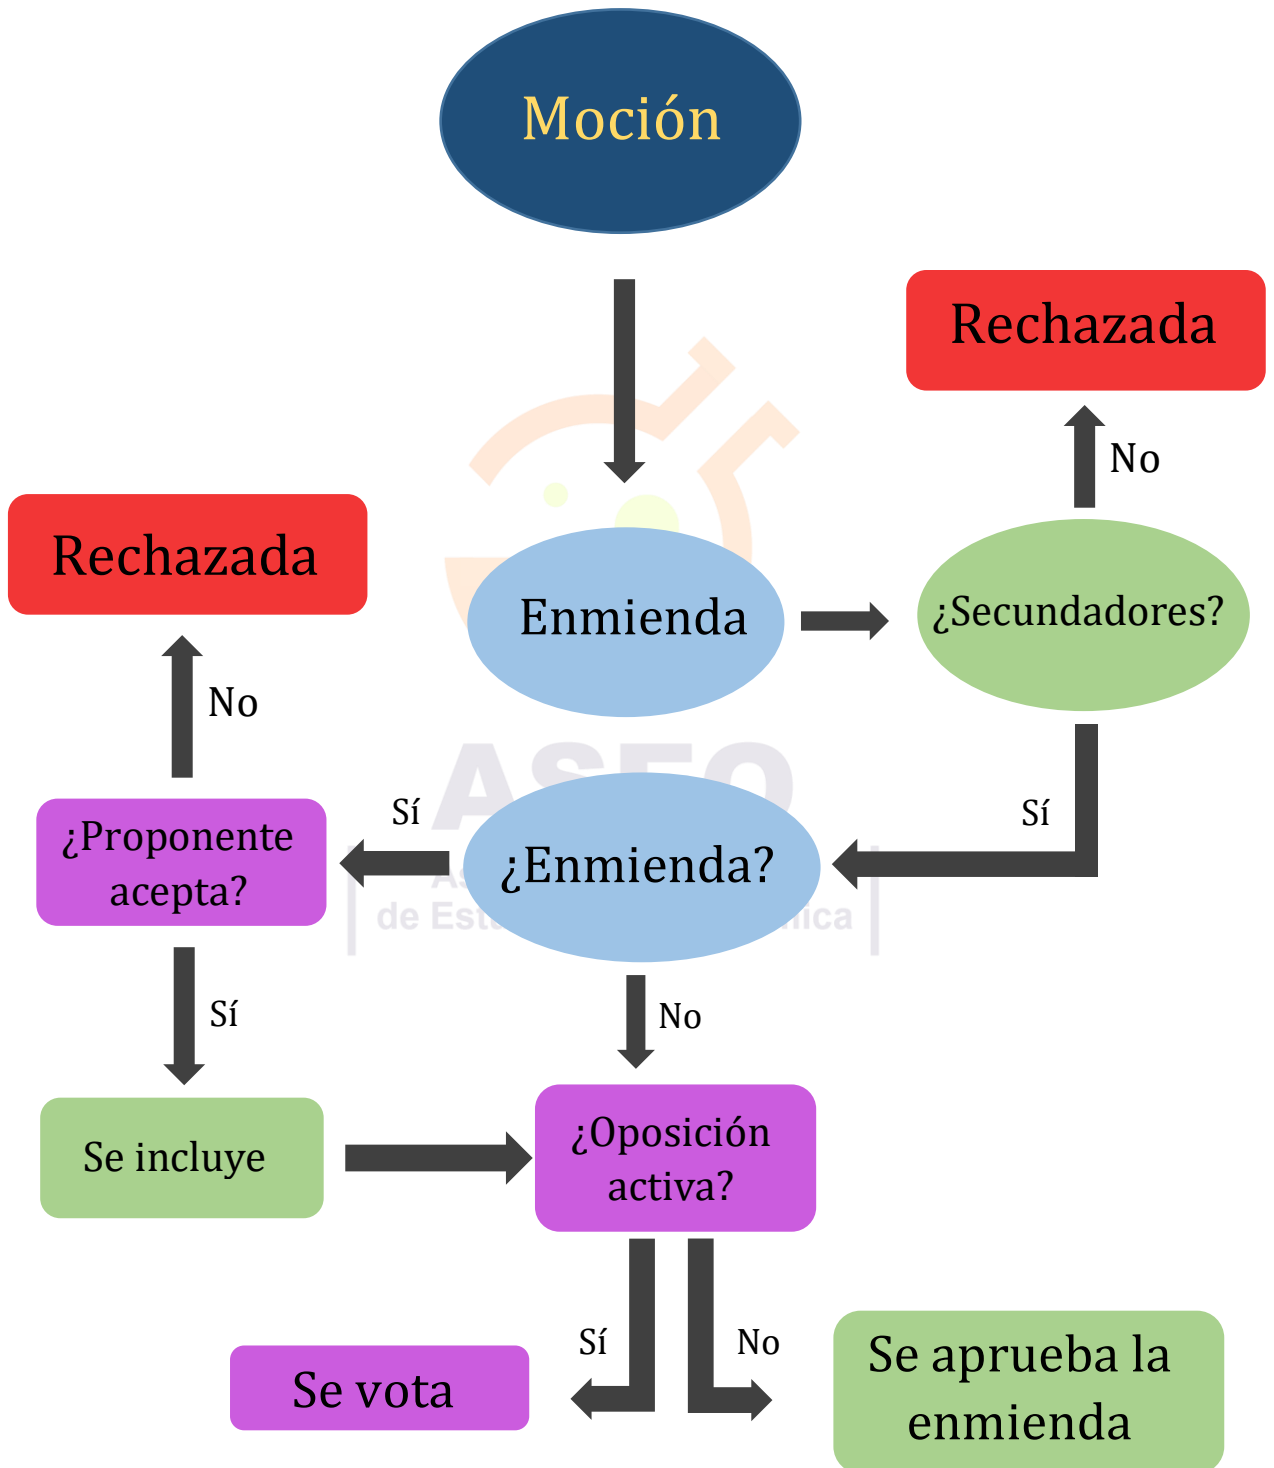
Moción

Rechazada

No

Rechazada

Enmienda

¿Secundadores?

No

Sí

Sí

¿Proponente acepta?

¿Enmienda?

Sí

No

Se incluye

¿Oposición activa?

Sí

No

Se vota

Se aprueba la enmienda

ASEO

de Est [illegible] ica